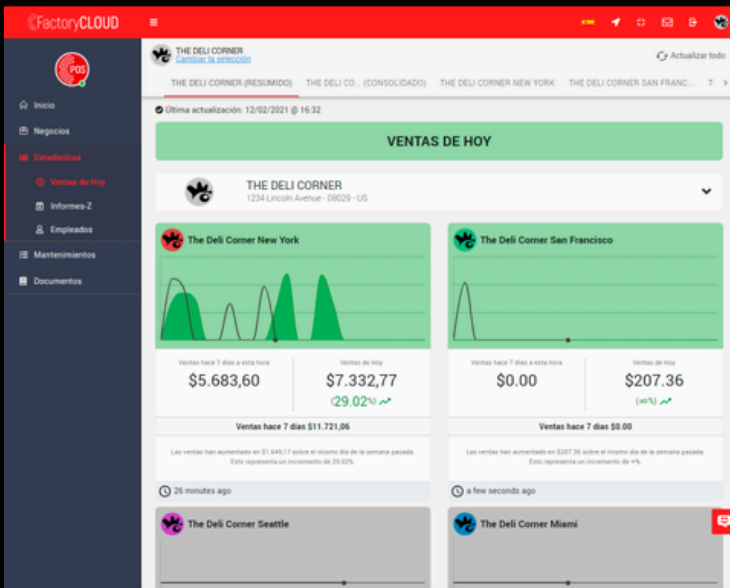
FactoryCLOUD

POS

Inicio
Negocios
Estadísticas
Ventas de Hoy
Informes-Z
Empleados
Mantenimientos
Documentos

THE DELI CORNER
Cambiar la selección

Actualizar todo

THE DELI CORNER (RESUMIDO) THE DELI CO... (CONSOLIDADO) THE DELI CORNER NEW YORK THE DELI CORNER SAN FRANC... T

Última actualización: 12/02/2021 @ 16:32

VENTAS DE HOY

THE DELI CORNER
1234 Lincoln Avenue - 08029 - US

The Deli Corner New York

Ventas hace 7 días a esta hora
$5.683,60

Ventas de Hoy
$7.332,77
(29.02%)

Ventas hace 7 días $11.721,06

Las ventas han aumentado en $1.649,17 sobre el mismo día de la semana pasada. Esto representa un incremento de 29.02%.

26 minutes ago

The Deli Corner San Francisco

Ventas hace 7 días a esta hora
$0.00

Ventas de Hoy
$207.36
(∞%)

Ventas hace 7 días $0.00

Las ventas han aumentado en $207.36 sobre el mismo día de la semana pasada. Esto representa un incremento de ∞%.

a few seconds ago

The Deli Corner Seattle

The Deli Corner Miami